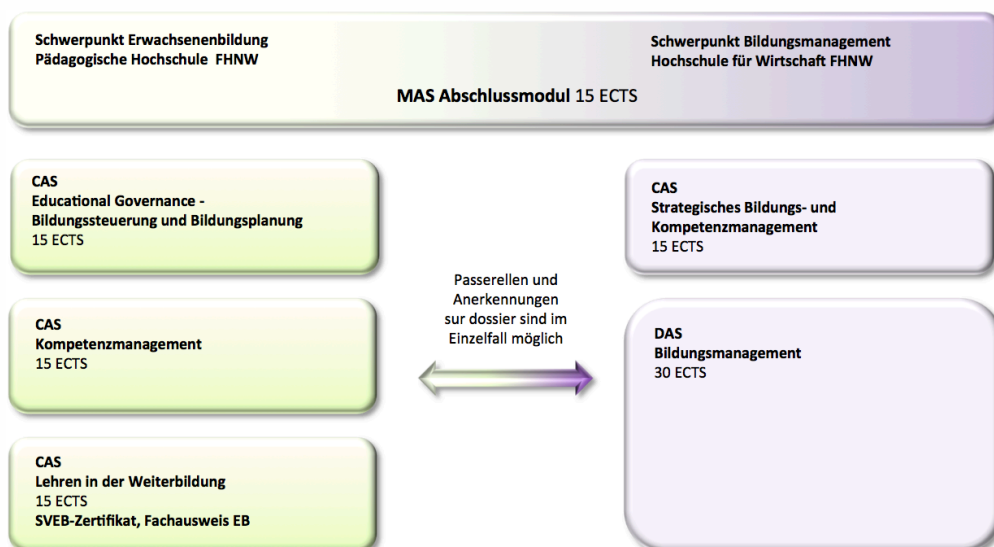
Schwerpunkt Erwachsenenbildung
Pädagogische Hochschule FHNW

Schwerpunkt Bildungsmanagement
Hochschule für Wirtschaft FHNW

MAS Abschlussmodul 15 ECTS

CAS
Educational Governance - Bildungssteuerung und Bildungsplanung
15 ECTS

CAS
Kompetenzmanagement
15 ECTS

CAS
Lehren in der Weiterbildung
15 ECTS
SVEB-Zertifikat, Fachausweis EB

Passerellen und Anerkennungen sur dossier sind im Einzelfall möglich

CAS
Strategisches Bildungs- und Kompetenzmanagement
15 ECTS

DAS
Bildungsmanagement
30 ECTS